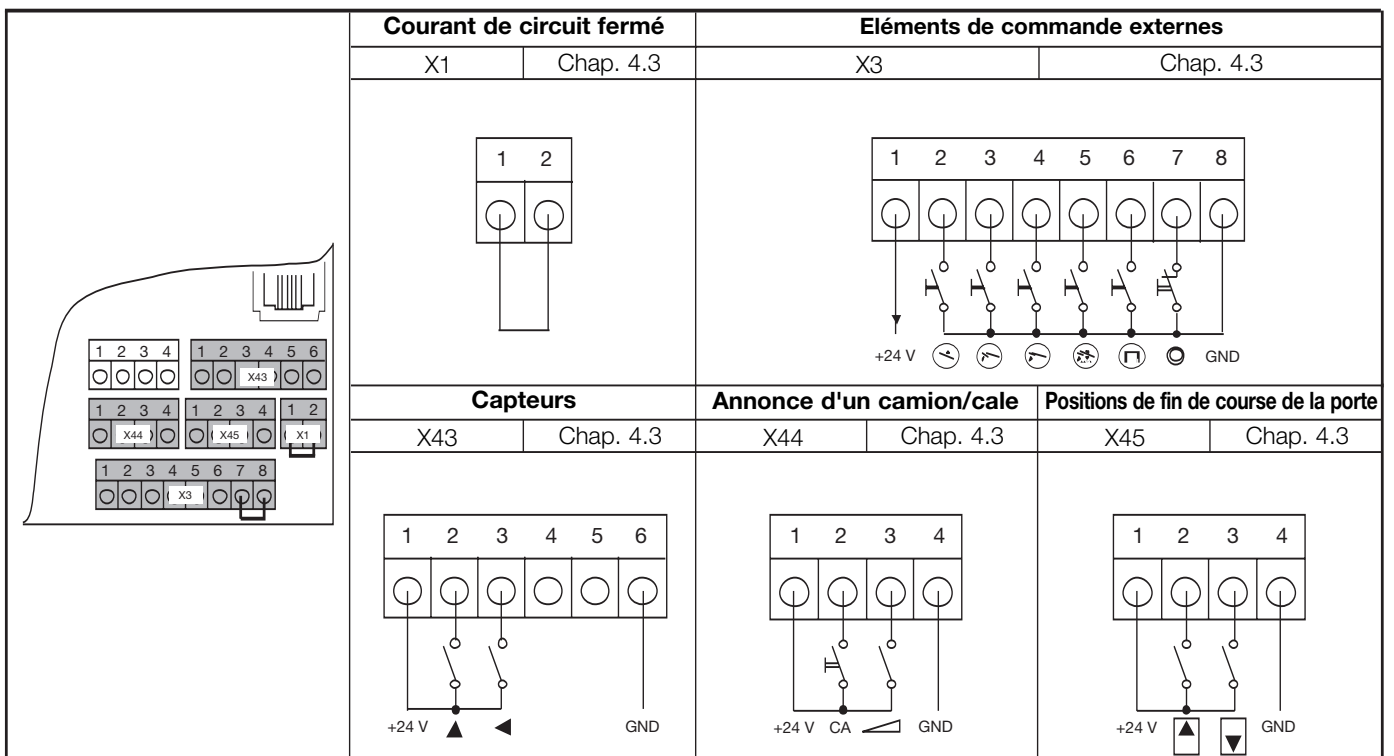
| | Courant de circuit fermé | | Eléments de commande externes | |
|---|---|---|---|---|
| | X1 | Chap. 4.3 | X3 | Chap. 4.3 |

1 2 3 4 | 1 2 3 4 5 6 X43
1 2 3 4 X44 | 1 2 3 4 X45 | 1 2 X1
1 2 3 4 5 6 7 8 X3

1 2

1 2 3 4 5 6 7 8
+24 V GND

| Capteurs | | Annonce d'un camion/cale | | Positions de fin de course de la porte | |
|---|---|---|---|---|---|
| X43 | Chap. 4.3 | X44 | Chap. 4.3 | X45 | Chap. 4.3 |

1 2 3 4 5 6
+24 V GND

1 2 3 4
+24 V CA GND

1 2 3 4
+24 V GND